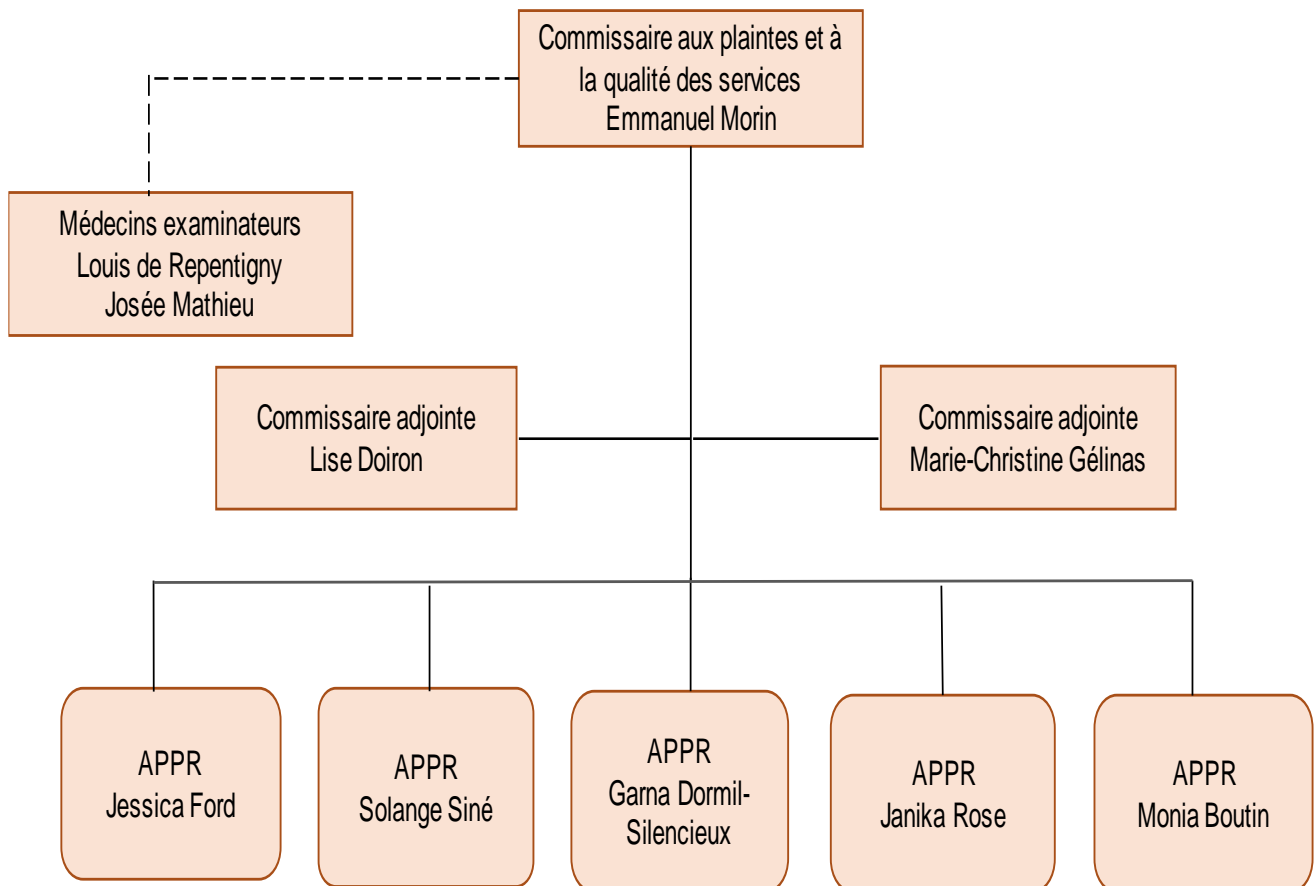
Commissaire aux plaintes et à la qualité des services
Emmanuel Morin

Médecins examinateurs
Louis de Repentigny
Josée Mathieu

Commissaire adjointe
Lise Doiron

Commissaire adjointe
Marie-Christine Gélinas

APPR
Jessica Ford

APPR
Solange Siné

APPR
Garna Dormil-Silencieux

APPR
Janika Rose

APPR
Monia Boutin